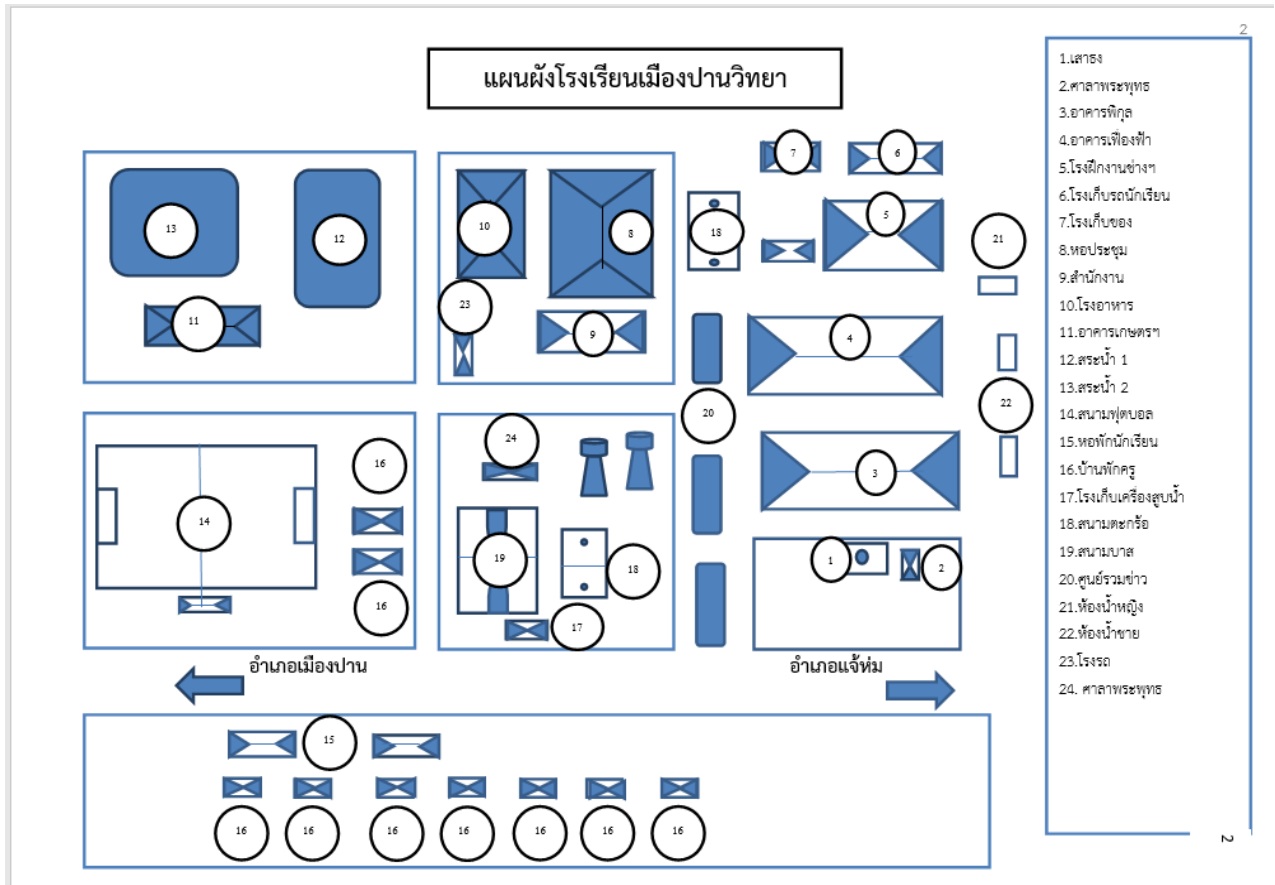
2

แผนผังโรงเรียนเมืองปานวิทยา

13
12
11
10
8
23
9
7
6
18
5
21
4
20
22
3
24
16
14
16
16
19
18
17
1
2

อำเภอเมืองปาน
อำเภอแจ้ห่ม

15
16
16
16
16
16
16
16

1.เสาธง
2.ศาลาพระพุทธ
3.อาคารพิกุล
4.อาคารเฟื่องฟ้า
5.โรงฝึกงานช่างฯ
6.โรงเก็บรถนักเรียน
7.โรงเก็บของ
8.หอประชุม
9.สำนักงาน
10.โรงอาหาร
11.อาคารเกษตรฯ
12.สระน้ำ 1
13.สระน้ำ 2
14.สนามฟุตบอล
15.หอพักนักเรียน
16.บ้านพักครู
17.โรงเก็บเครื่องสูบน้ำ
18.สนามตะกร้อ
19.สนามบาส
20.ศูนย์รวมข่าว
21.ห้องน้ำหญิง
22.ห้องน้ำชาย
23.โรงรถ
24. ศาลาพระพุทธ

2